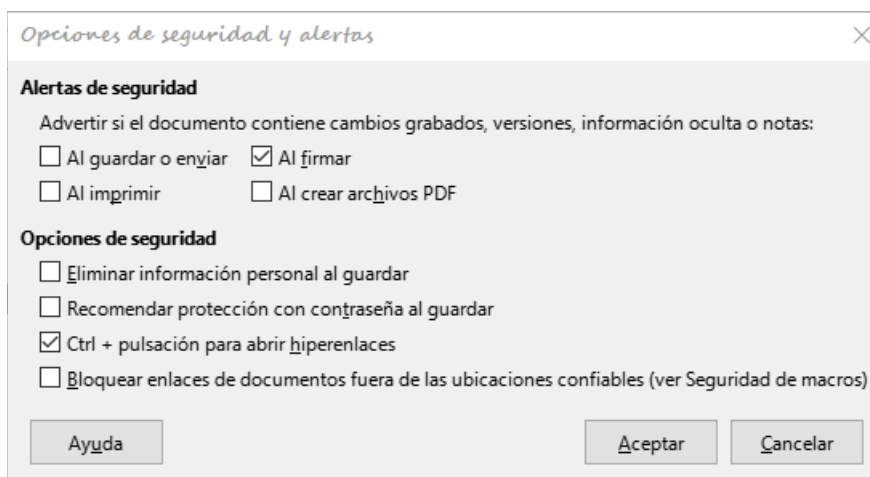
Opciones de seguridad y alertas

×

**Alertas de seguridad**

Advertir si el documento contiene cambios grabados, versiones, información oculta o notas:

☐ Al guardar o enviar ☑ Al firmar

☐ Al imprimir ☐ Al crear archivos PDF

**Opciones de seguridad**

☐ Eliminar información personal al guardar

☐ Recomendar protección con contraseña al guardar

☑ Ctrl + pulsación para abrir hiperenlaces

☐ Bloquear enlaces de documentos fuera de las ubicaciones confiables (ver Seguridad de macros)

Ayuda

Aceptar

Cancelar